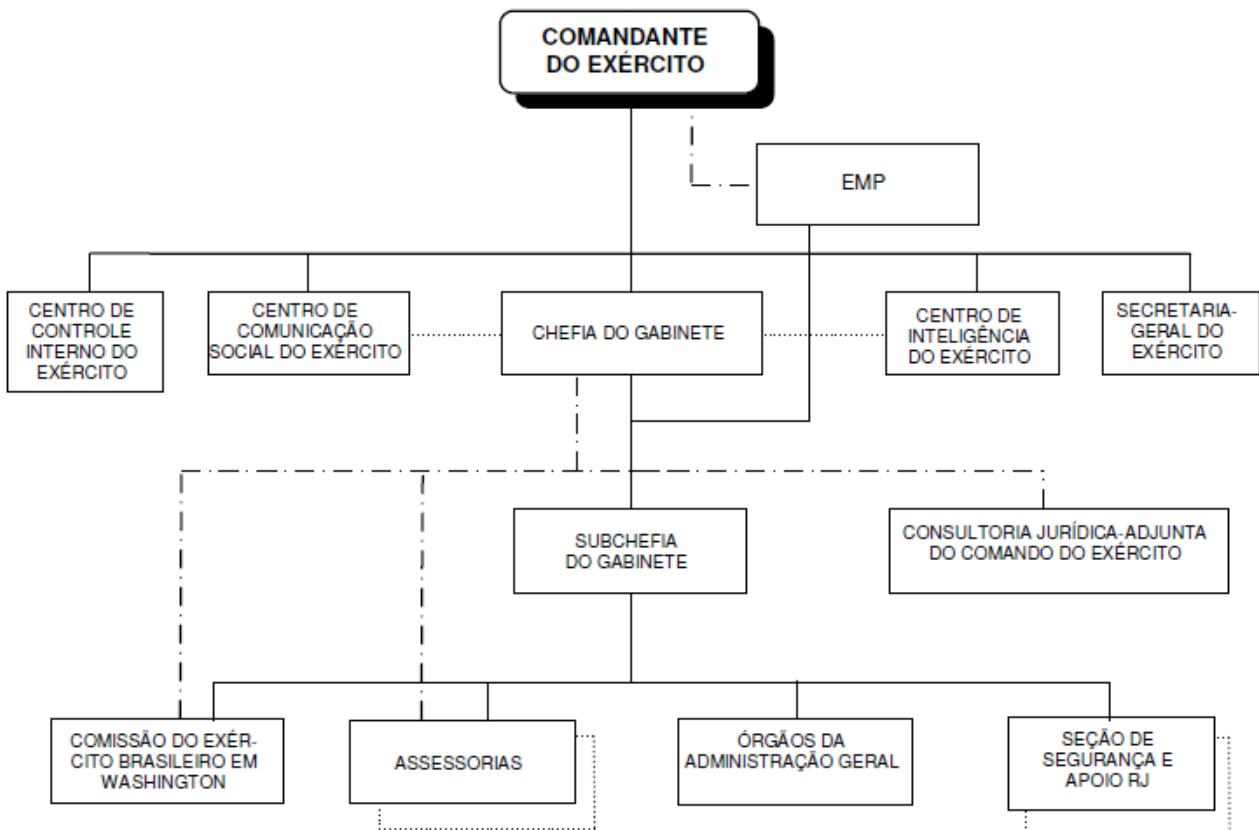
COMANDANTE DO EXÉRCITO

EMP

CENTRO DE CONTROLE INTERNO DO EXÉRCITO

CENTRO DE COMUNICAÇÃO SOCIAL DO EXÉRCITO

CHEFIA DO GABINETE

CENTRO DE INTELIGÊNCIA DO EXÉRCITO

SECRETARIA-GERAL DO EXÉRCITO

SUBCHEFIA DO GABINETE

CONSULTORIA JURÍDICA-ADJUNTA DO COMANDO DO EXÉRCITO

COMISSÃO DO EXÉRCITO BRASILEIRO EM WASHINGTON

ASSESSORIAS

ÓRGÃOS DA ADMINISTRAÇÃO GERAL

SEÇÃO DE SEGURANÇA E APOIO RJ